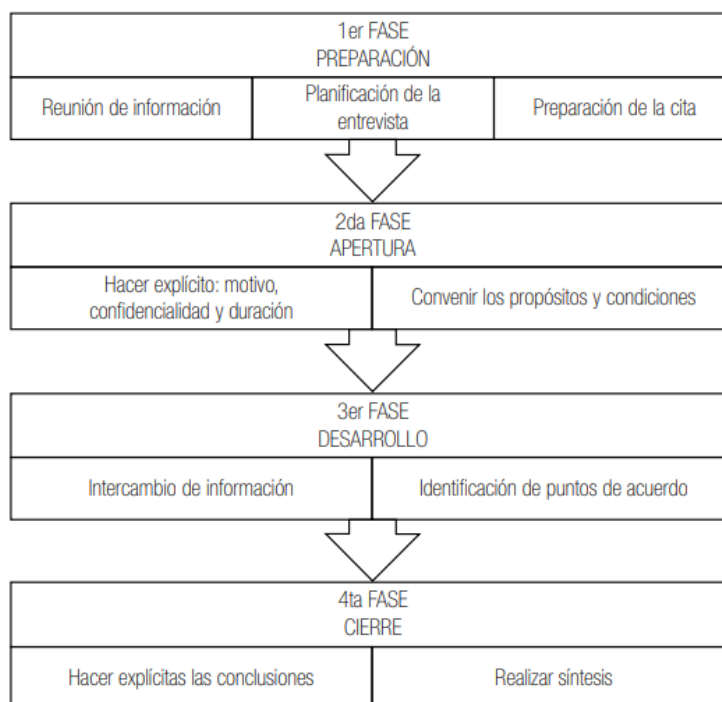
1er FASE
PREPARACIÓN

| Reunión de información | Planificación de la entrevista | Preparación de la cita |
|---|---|---|

2da FASE
APERTURA

| Hacer explícito: motivo, confidencialidad y duración | Convenir los propósitos y condiciones |
|---|---|

3er FASE
DESARROLLO

| Intercambio de información | Identificación de puntos de acuerdo |
|---|---|

4ta FASE
CIERRE

| Hacer explícitas las conclusiones | Realizar síntesis |
|---|---|